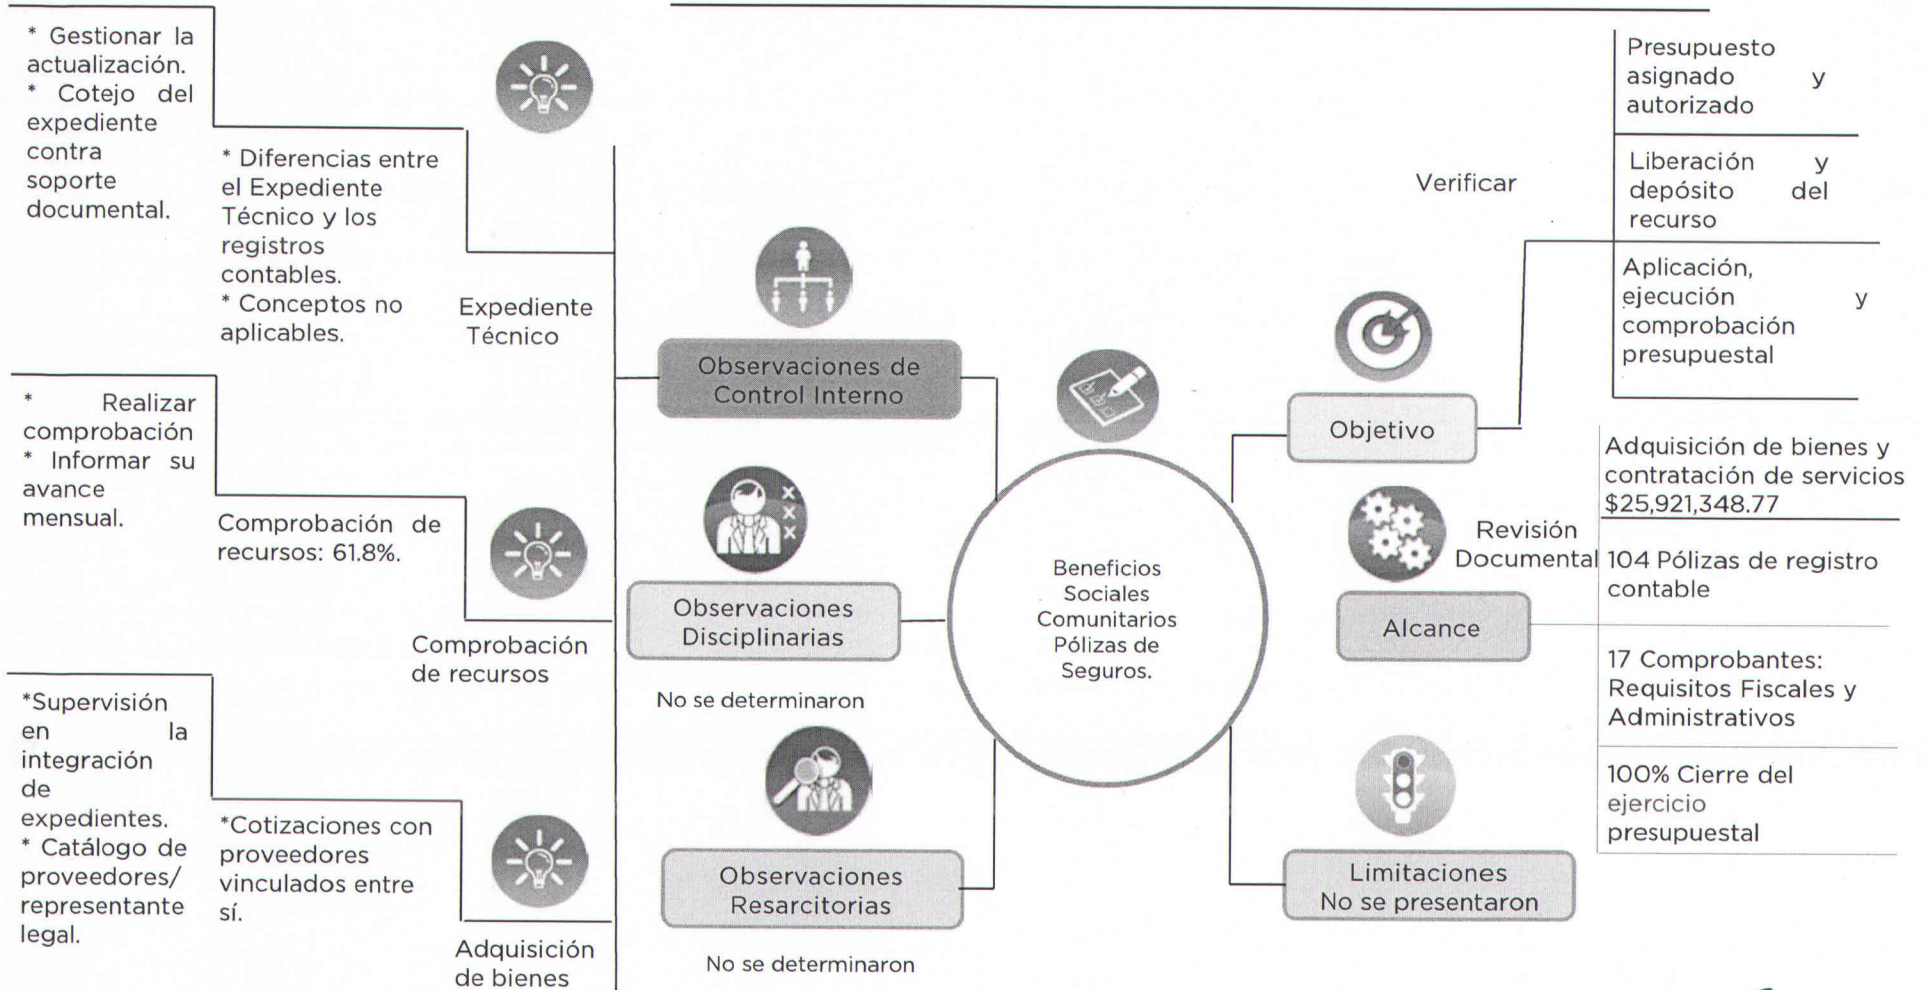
* Gestionar la actualización.
* Cotejo del expediente contra soporte documental.

* Diferencias entre el Expediente Técnico y los registros contables.
* Conceptos no aplicables.

Expediente Técnico

Observaciones de Control Interno

* Realizar comprobación
* Informar su avance mensual.

Comprobación de recursos: 61.8%.

Comprobación de recursos

Observaciones Disciplinarias

No se determinaron

*Supervisión en la integración de expedientes.
* Catálogo de proveedores/ representante legal.

*Cotizaciones con proveedores vinculados entre sí.

Adquisición de bienes

Observaciones Resarcitorias

No se determinaron

Beneficios Sociales Comunitarios Pólizas de Seguros.

Verificar

Presupuesto asignado y autorizado

Liberación y depósito del recurso

Aplicación, ejecución y comprobación presupuestal

Objetivo

Revisión Documental

Adquisición de bienes y contratación de servicios $25,921,348.77

104 Pólizas de registro contable

Alcance

17 Comprobantes: Requisitos Fiscales y Administrativos

100% Cierre del ejercicio presupuestal

Limitaciones
No se presentaron